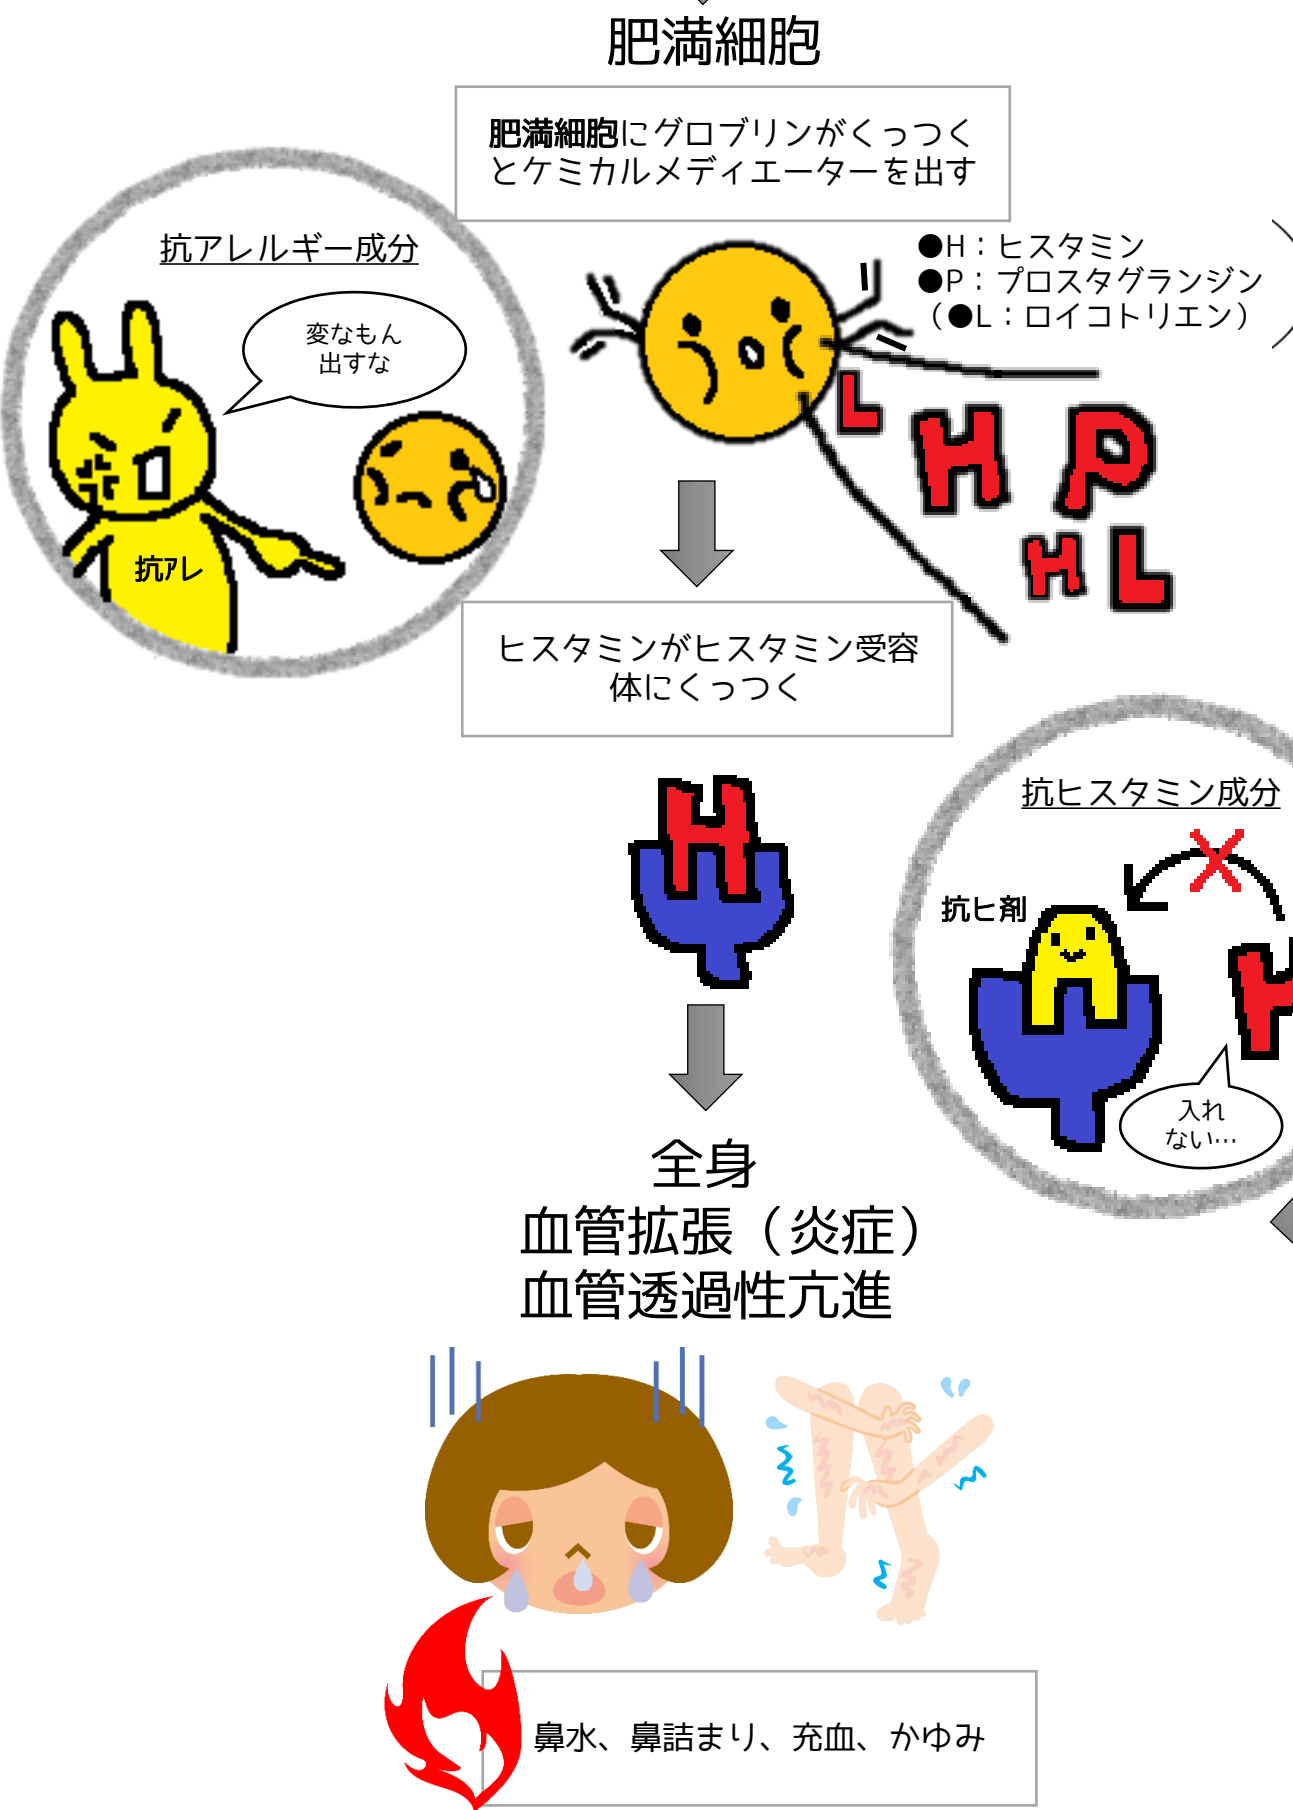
肥満細胞

肥満細胞にグロブリンがくっつくとケミカルメディエーターを出す

●H：ヒスタミン
●P：プロスタグランジン
（●L：ロイコトリエン）

L H P H L

抗アレルギー成分

変なもん出すな

抗アレ

ヒスタミンがヒスタミン受容体にくっつく

H

抗ヒスタミン成分

抗ヒ剤

H

入れない…

全身
血管拡張（炎症）
血管透過性亢進

鼻水、鼻詰まり、充血、かゆみ